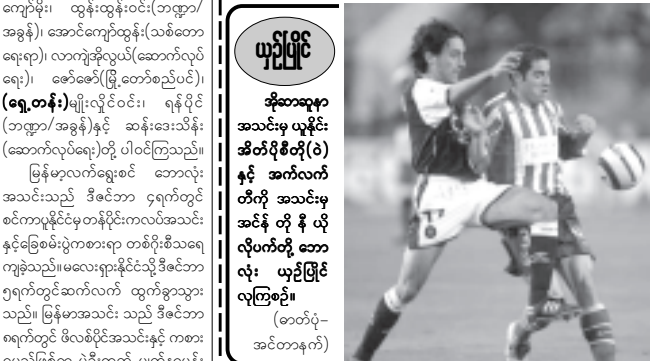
ကျော်မိုး၊ ထွန်းထွန်းဝင်း(ဘဏ္ဍာ/ အခွန်)၊ အောင်ကျော်ထွန်း(သစ်တော ရေးရာ)၊ လာကျဲအိုလှယ်(ဆောက်လုပ် ရေး)၊ ဗော်ဇော်(မြို့တော်စည်ပင်)၊ (ရှေ့တန်း)မျိုးလှိုင်ဝင်း၊ ရန်ပိုင် (ဘဏ္ဍာ/အခွန်)နှင့် ဆန်းဒေးသိန်း (ဆောက်လုပ်ရေး)တို့ ပါဝင်ကြသည်။

မြန်မာ့လက်ရွေးစင် ဘောလုံး အသင်းသည် ဒီဇင်ဘာ ၄ရက်တွင် စင်ကာပူနိုင်ငံမှတန်ပိုင်းကလပ်အသင်း နှင့်ခြေစမ်းပွဲကစားရာ တစ်ဂိုးစီသရေ ကျခဲ့သည်။မလေးရှားနိုင်ငံသို့ဒီဇင်ဘာ ၅ရက်တွင်ဆက်လက် ထွက်ခွာသွား သည်။ မြန်မာအသင်း သည် ဒီဇင်ဘာ ၈ရက်တွင် ဖိလစ်ပိုင်အသင်းနှင့် ကစား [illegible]

ယှဉ်ပြိုင်

အိုဆာဆူနာ အသင်းမှ ယူနိုင်း အိတ်ပိုစီတို(ဝဲ) နှင့် အက်လက် တီကို အသင်းမှ အင်န် တို နီ ယို လိုပက်တို့ ဘော လုံး ယှဉ်ပြိုင် လုကြစဉ်။

(ဓာတ်ပုံ– အင်တာနက်)